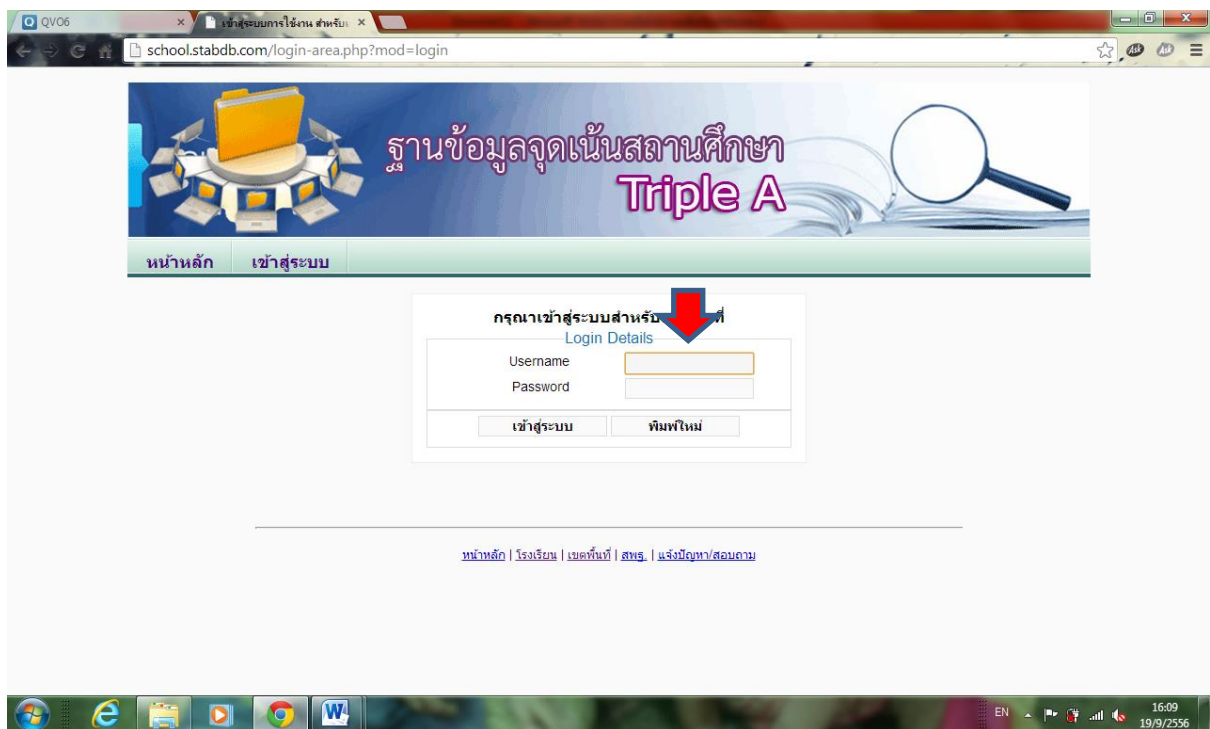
QV06 ×
เข้าสู่ระบบการใช้งาน สำหรับ ×

school.stabdb.com/login-area.php?mod=login

ฐานข้อมูลจุดเน้นสถานศึกษา
Triple A

หน้าหลัก
เข้าสู่ระบบ

กรุณาเข้าสู่ระบบสำหรับ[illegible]ที่
Login Details
Username
Password
เข้าสู่ระบบ
พิมพ์ใหม่

หน้าหลัก | โรงเรียน | เขตพื้นที่ | สพฐ. | แจ้งปัญหา/สอบถาม

EN
16:09
19/9/2556